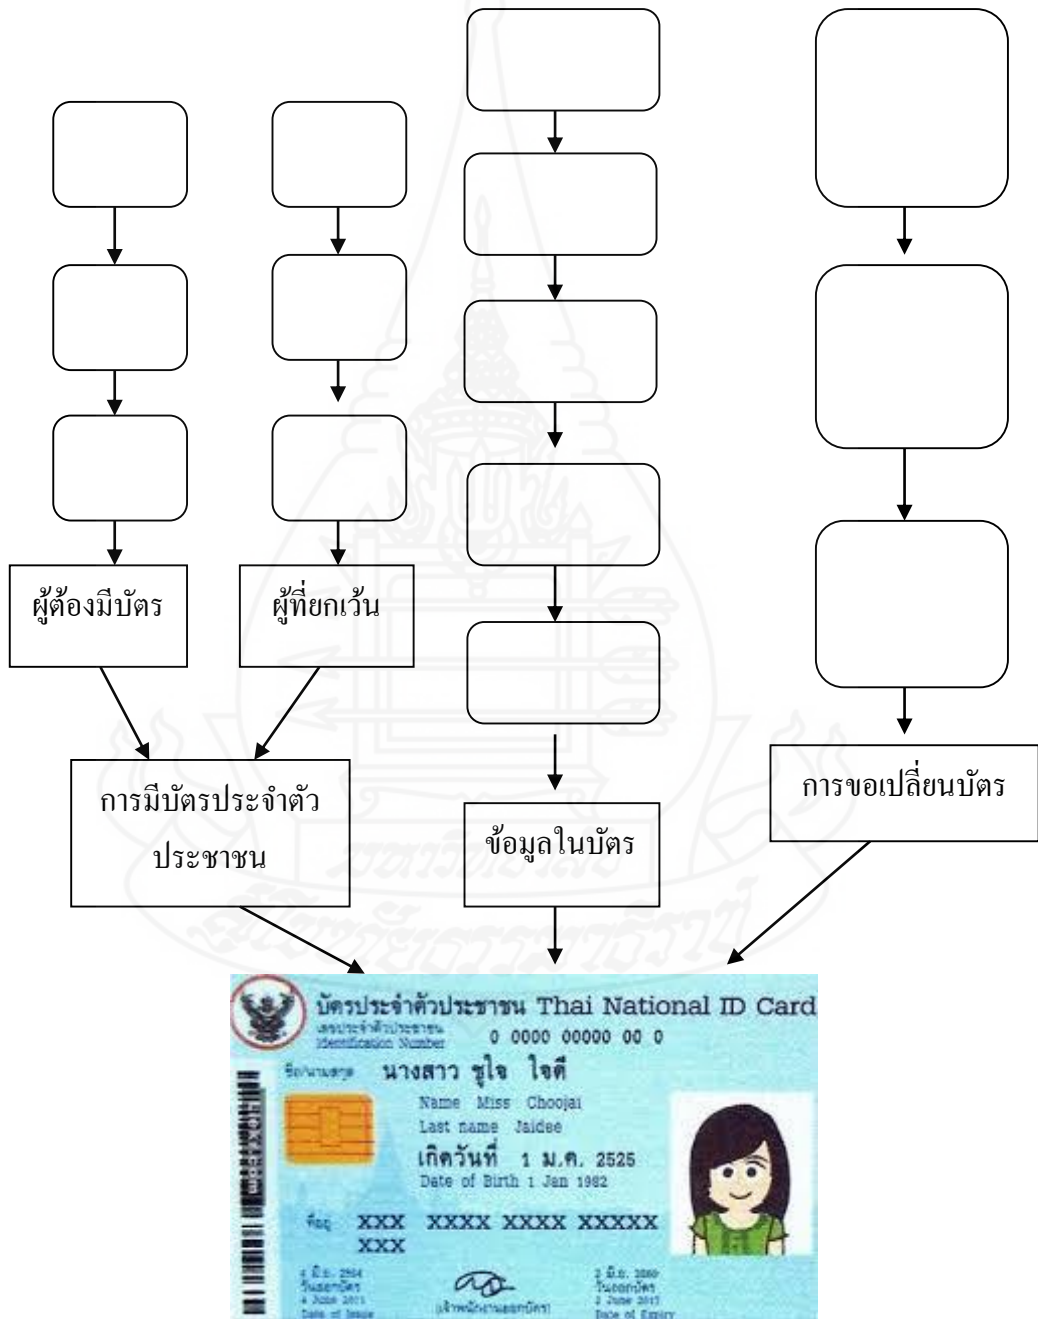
ผู้ต้องมีบัตร

ผู้ที่ยกเว้น

การมีบัตรประจำตัวประชาชน

ข้อมูลในบัตร

การขอเปลี่ยนบัตร

บัตรประจำตัวประชาชน Thai National ID Card
เลขประจำตัวประชาชน Identification Number 0 0000 00000 00 0
ชื่อตัวและชื่อสกุล นางสาว ชูใจ ใจดี
Name Miss Choojai
Last name Jaidee
เกิดวันที่ 1 ม.ค. 2525
Date of Birth 1 Jan 1982
ที่อยู่ XXX XXXX XXXX XXXXX XXX
4 มิ.ย. 2554 วันออกบัตร 4 June 2011 Date of Issue
(เจ้าพนักงานออกบัตร)
3 มิ.ย. 2560 วันบัตรหมดอายุ 3 June 2017 Date of Expiry